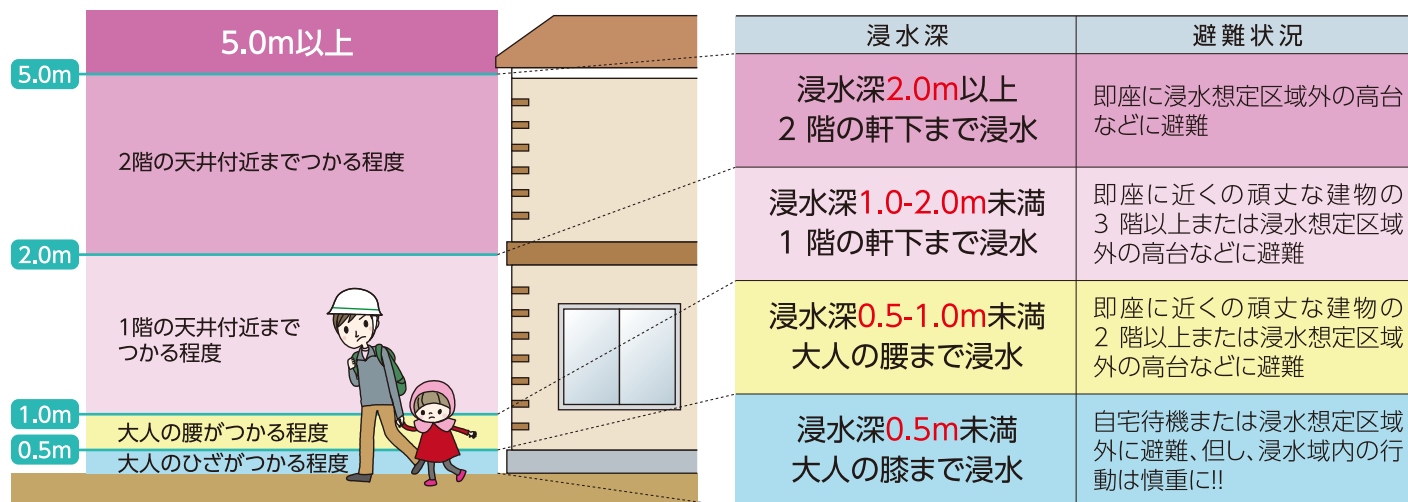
5.0m以上

5.0m

2階の天井付近までつかる程度

2.0m

1階の天井付近までつかる程度

1.0m

大人の腰がつかる程度

0.5m

大人のひざがつかる程度

| 浸水深 | 避難状況 |
|---|---|
| 浸水深2.0m以上 2 階の軒下まで浸水 | 即座に浸水想定区域外の高台などに避難 |
| 浸水深1.0-2.0m未満 1 階の軒下まで浸水 | 即座に近くの頑丈な建物の 3 階以上または浸水想定区域外の高台などに避難 |
| 浸水深0.5-1.0m未満 大人の腰まで浸水 | 即座に近くの頑丈な建物の 2 階以上または浸水想定区域外の高台などに避難 |
| 浸水深0.5m未満 大人の膝まで浸水 | 自宅待機または浸水想定区域外に避難、但し、浸水域内の行動は慎重に!! |